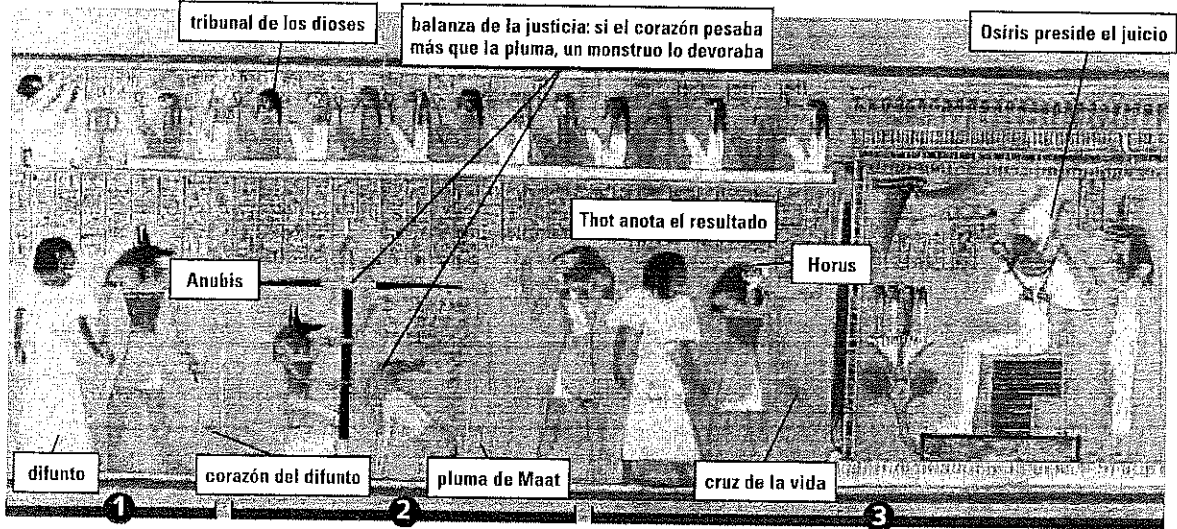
tribunal de los dioses

balanza de la justicia: si el corazón pesaba más que la pluma, un monstruo lo devoraba

Osíris preside el juicio

Thot anota el resultado

Anubis

Horus

difunto

corazón del difunto

pluma de Maat

cruz de la vida

1

2

3